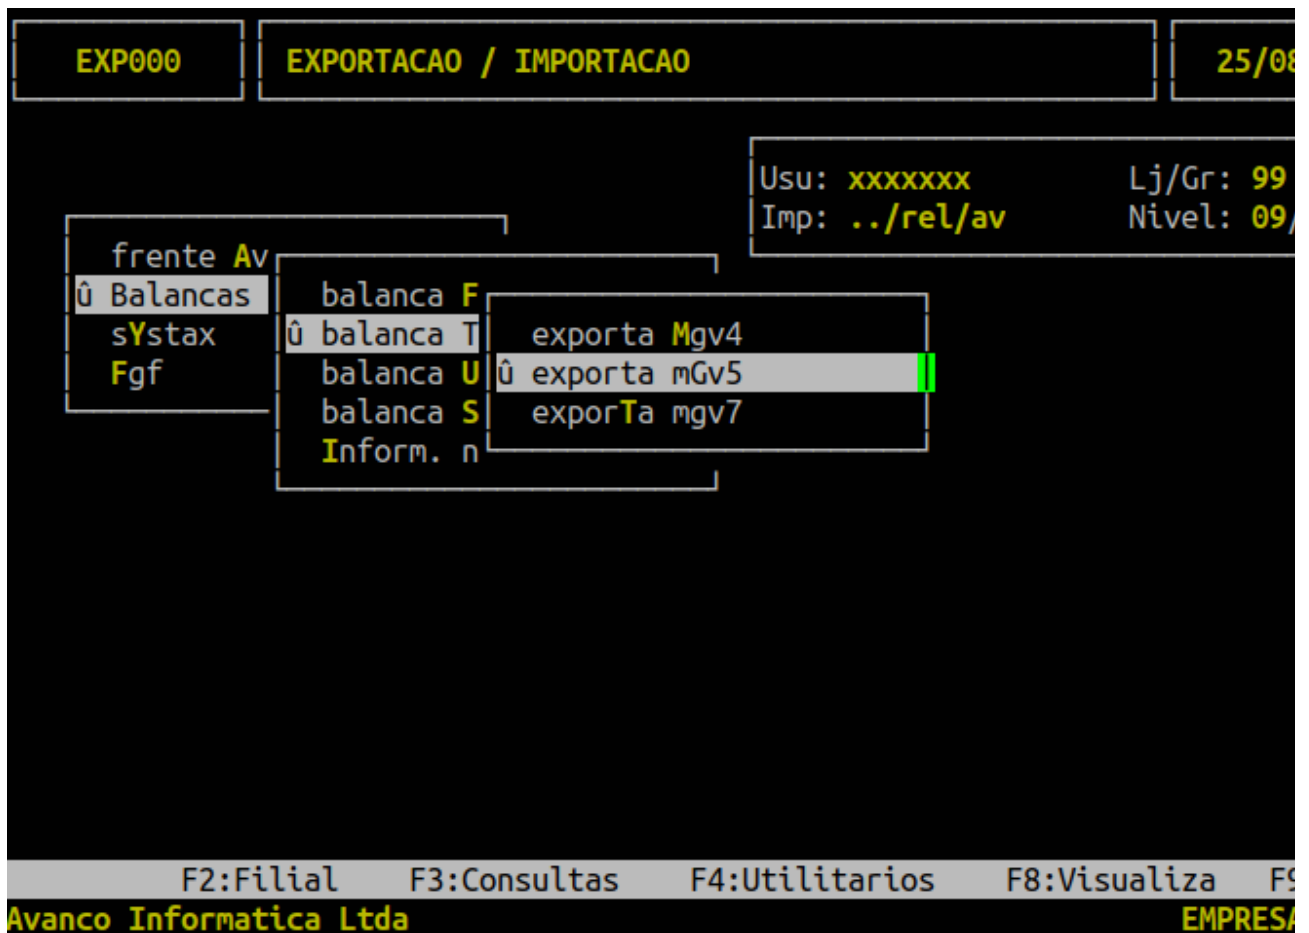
EXP000

EXPORTACAO / IMPORTACAO

25/08

Usu: xxxxxxx
Imp: ../rel/av

Lj/Gr: 99
Nivel: 09/

frente Av
û Balancas
sYstax
Fgf

balanca F
û balanca T
balanca U
balanca S
Inform. n

exporta Mgv4
û exporta mGv5
exporTa mgv7

F2:Filial F3:Consultas F4:Utilitarios F8:Visualiza F9

Avanco Informatica Ltda

EMPRESA